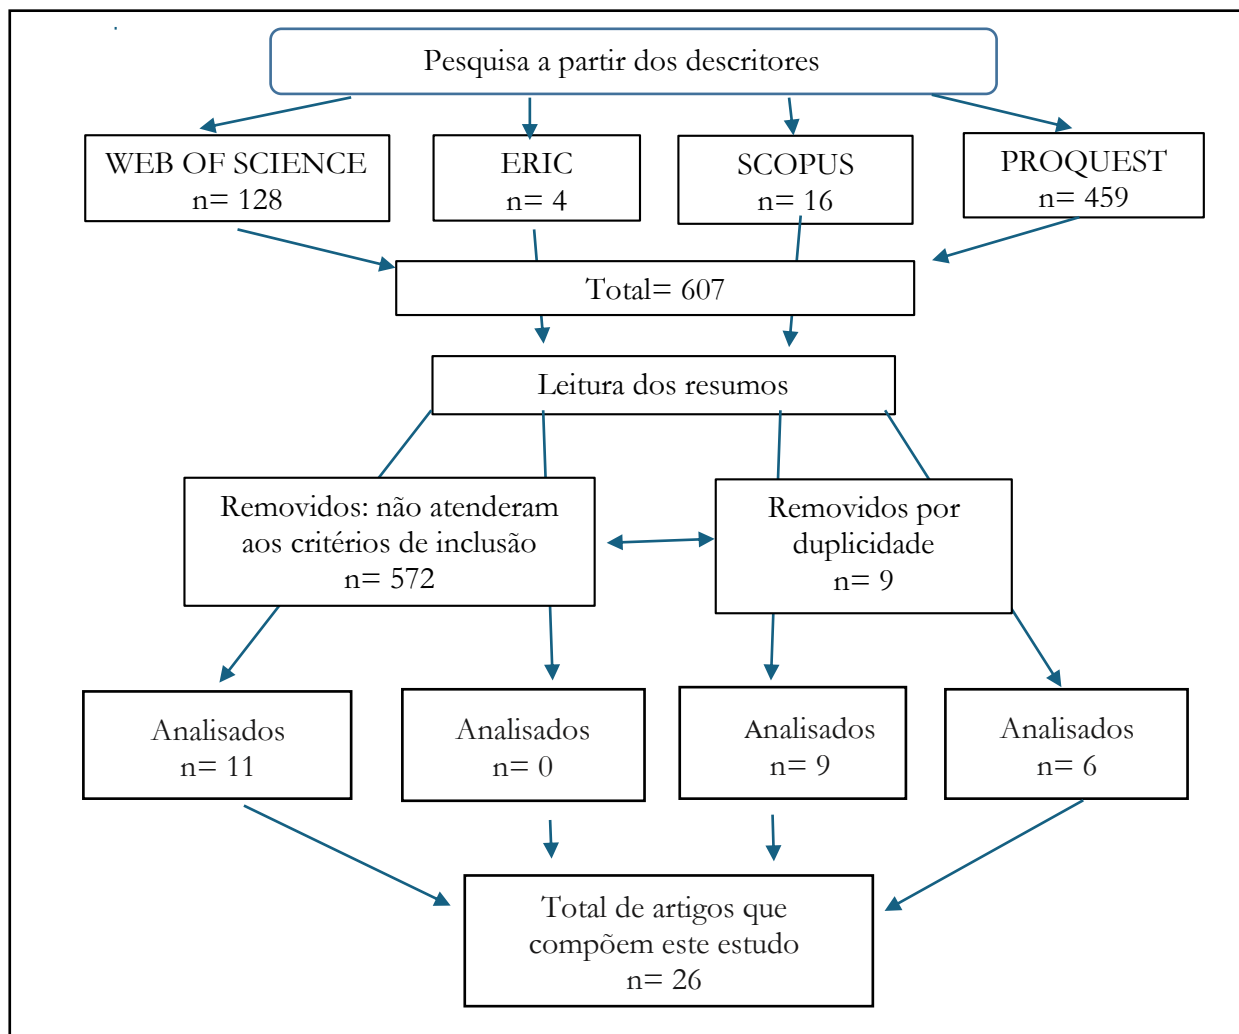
Pesquisa a partir dos descritores

WEB OF SCIENCE
n= 128

ERIC
n= 4

SCOPUS
n= 16

PROQUEST
n= 459

Total= 607

Leitura dos resumos

Removidos: não atenderam aos critérios de inclusão
n= 572

Removidos por duplicidade
n= 9

Analisados
n= 11

Analisados
n= 0

Analisados
n= 9

Analisados
n= 6

Total de artigos que compõem este estudo
n= 26